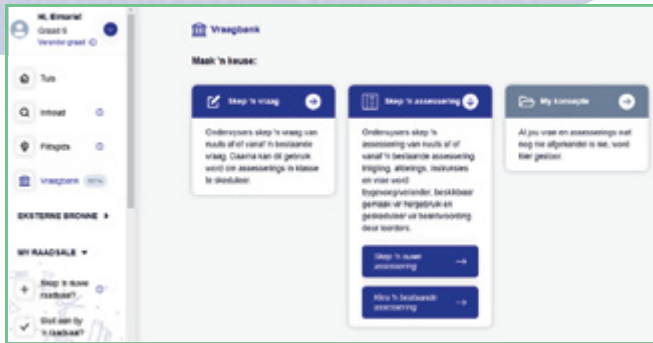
Hi, Elmarie!
Graad 6
Verander graad

Tuis

Inhoud

Fiksgids

Vraagbank BETA

EKSTERNE BRONNE

MY RAADSALE

Skep 'n nuwe raadsaal?

Sluit aan by 'n raadsaal?

Vraagbank

Maak 'n keuse:

Skep 'n vraag

Onderwysers skep 'n vraag van nuuts af of vanaf 'n bestaande vraag. Daarna kan dit gebruik word om assesserings te skep.

Skep 'n assessering

Onderwysers skep 'n assessering van nuuts af of vanaf 'n bestaande assessering. Inligting, afdelings, instruksies en vrae word bygevoeg/verander, beskikbaar gemaak vir hergebruik en gebruik vir beantwoording deur leerders.

Skep 'n nuwe assessering

Kies 'n bestaande assessering

My konsepte

Al jou vrae en assesserings wat nog nie afgehandel is nie, word hier gestoor.